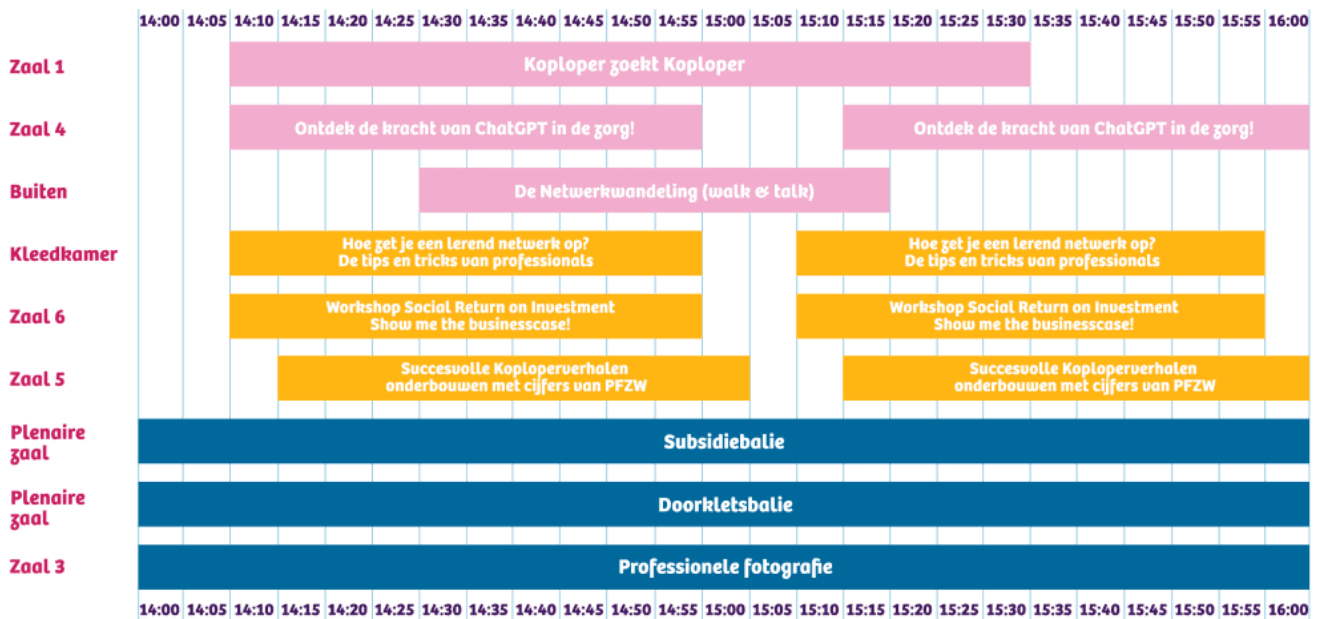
| | 14:00 | 14:05 | 14:10 | 14:15 | 14:20 | 14:25 | 14:30 | 14:35 | 14:40 | 14:45 | 14:50 | 14:55 | 15:00 | 15:05 | 15:10 | 15:15 | 15:20 | 15:25 | 15:30 | 15:35 | 15:40 | 15:45 | 15:50 | 15:55 | 16:00 |
|---|---|---|---|---|---|---|---|---|---|---|---|---|---|---|---|---|---|---|---|---|---|---|---|---|---|

Zaal 1
Koploper zoekt Koploper

Zaal 4
Ontdek de kracht van ChatGPT in de zorg!
Ontdek de kracht van ChatGPT in de zorg!

Buiten
De Netwerkwandeling (walk & talk)

Kleedkamer
Hoe zet je een lerend netwerk op? De tips en tricks van professionals
Hoe zet je een lerend netwerk op? De tips en tricks van professionals

Zaal 6
Workshop Social Return on Investment Show me the businesscase!
Workshop Social Return on Investment Show me the businesscase!

Zaal 5
Succesvolle Koploperverhalen onderbouwen met cijfers van PFZW
Succesvolle Koploperverhalen onderbouwen met cijfers van PFZW

Plenaire zaal
Subsidiebalie

Plenaire zaal
Doorkletsbalie

Zaal 3
Professionele fotografie

14:00 14:05 14:10 14:15 14:20 14:25 14:30 14:35 14:40 14:45 14:50 14:55 15:00 15:05 15:10 15:15 15:20 15:25 15:30 15:35 15:40 15:45 15:50 15:55 16:00